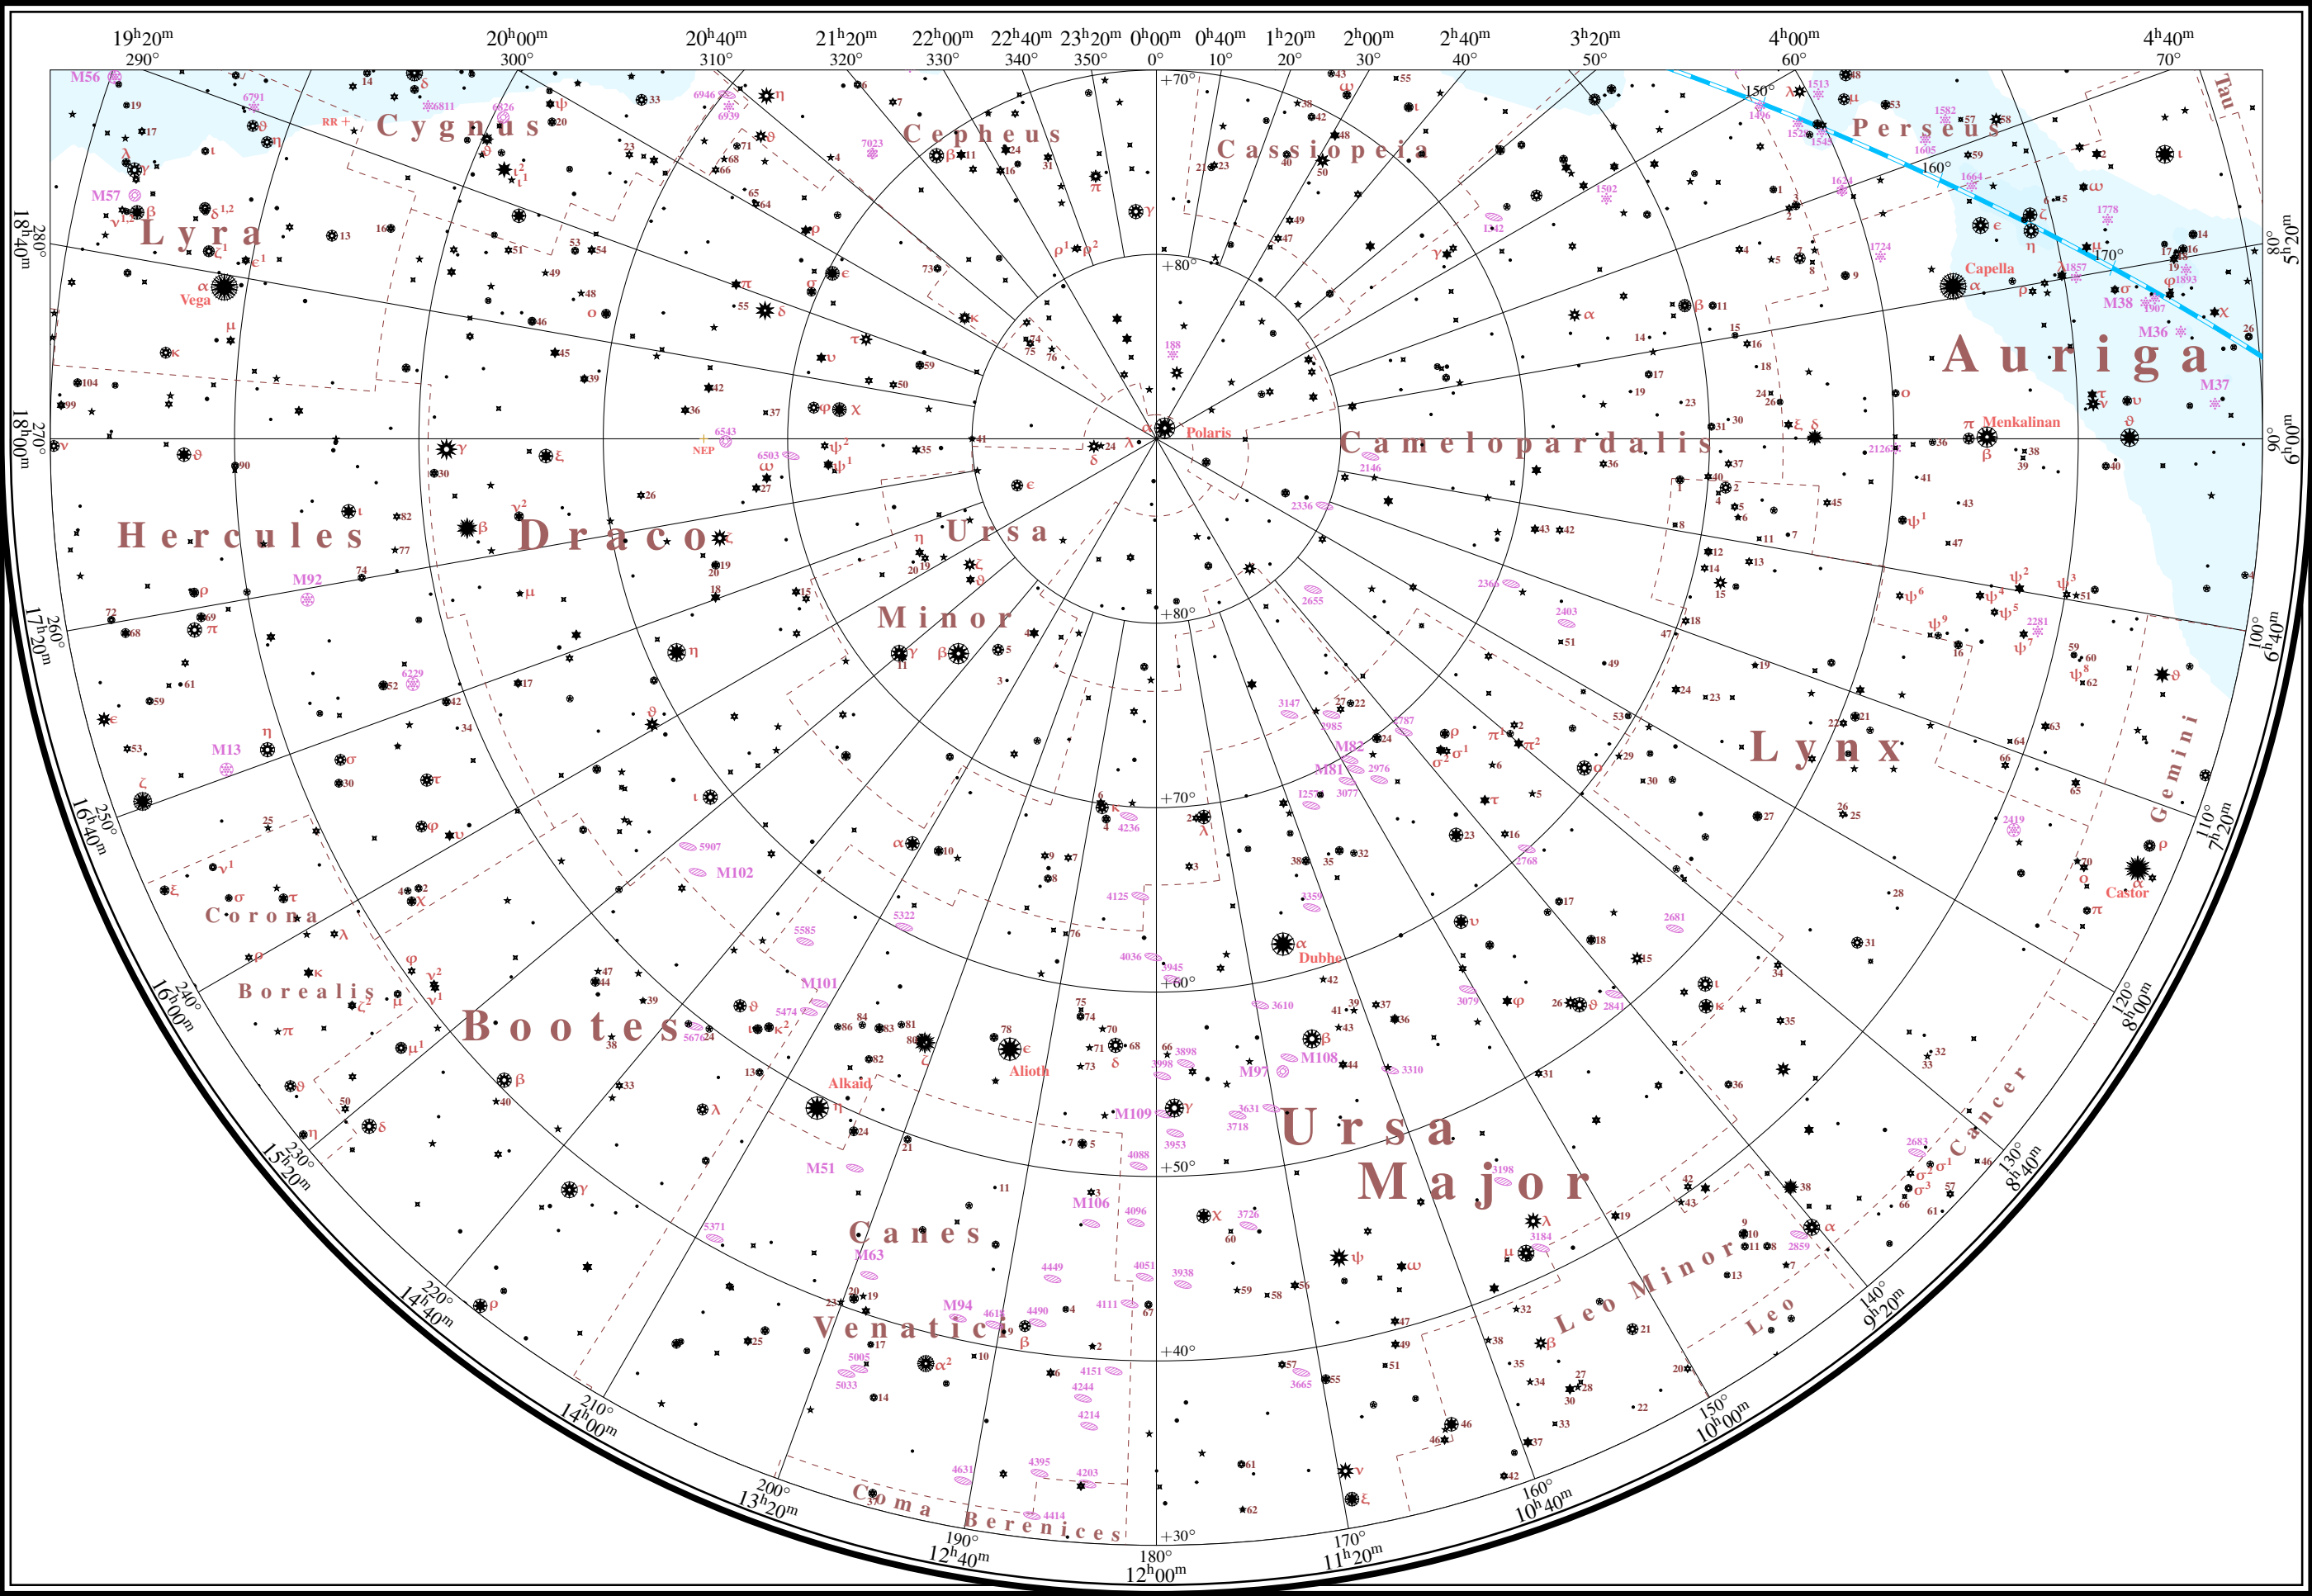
$19^h20^m$ 290° $20^h00^m$ 300° $20^h40^m$ 310° $21^h20^m$ 320° $22^h00^m$ 330° $22^h40^m$ 340° $23^h20^m$ 350° $0^h00^m$ 0° $0^h40^m$ 10° $1^h20^m$ 20° $2^h00^m$ 30° $2^h40^m$ 40° $3^h20^m$ 50° $4^h00^m$ 60° $4^h40^m$ 70°

Cygnus Cepheus Cassiopeia Perseus Tau Lyra Vega Auriga Capella Menkalinan Camelopardalis Polaris NEP Hercules Draco Ursa Minor Lynx Gemini Castor Corona Borealis Bootes Dubhe Alkaid Alioth Ursa Major Cancer Canes Venatici Leo Minor Leo Coma Berenices

M56 M57 M92 M13 M102 M101 M51 M63 M94 M106 M109 M97 M108 M81 M82 M38 M36 M37

+70° +80° +80° +70° +60° +50° +40° +30°

$18^h40^m$ 280° $18^h00^m$ 270° $17^h20^m$ 260° $16^h40^m$ 250° $16^h00^m$ 240° $15^h20^m$ 230° $14^h40^m$ 220° $14^h00^m$ 210° $13^h20^m$ 200° $12^h40^m$ 190° 180° $12^h00^m$ 170° $11^h20^m$ 160° $10^h40^m$ 150° $10^h00^m$ 140° $9^h20^m$ 130° $8^h40^m$ 120° $8^h00^m$ 110° $7^h20^m$ 100° $6^h40^m$ 90° $6^h00^m$ 80° $5^h20^m$

150° 160° 170°